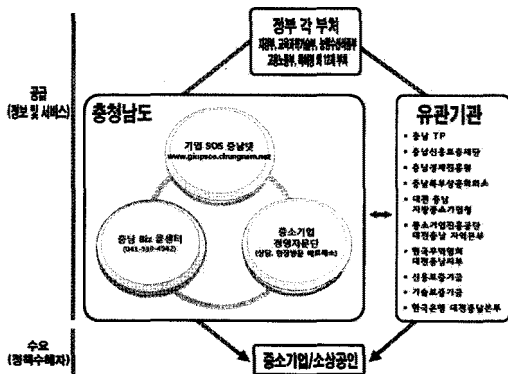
정부 각 부처

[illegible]

공급
(정보 및 서비스)

충청남도

기업 SOS 충남넷
www.gisposo.chungnam.net

충남 Biz 콜센터
(041-330-4942)

중소기업
경영자문단
([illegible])

유관기관

• 충남 TP
• 충남신용보증재단
• 충남경제진흥원
• 충남북부상공회의소
• 대전 충남
지방중소기업청
• 중소기업진흥공단
대전충남 지역본부
• 한국무역협회
대전충남지부
• 신용보증기금
• 기술보증기금
• 한국은행 대전충남본부

수요
(정책수혜자)

중소기업/소상공인